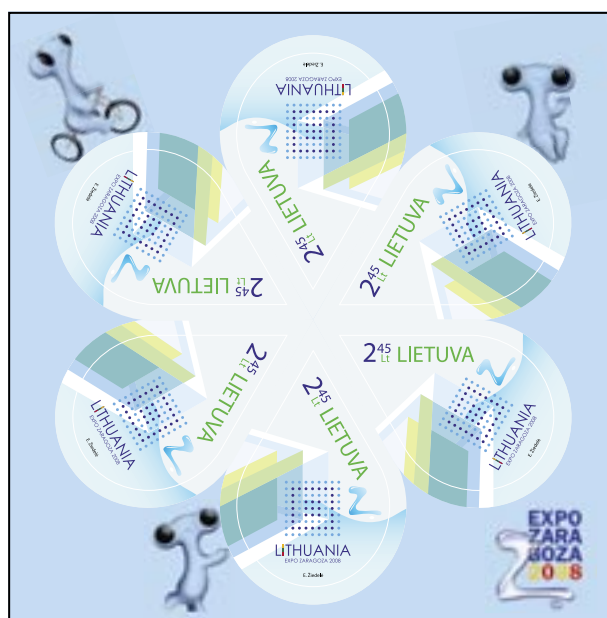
LITHUANIA
EXPO ZARAGOZA 2008
E. Zaidelis
$2^{45}$ Lt LIETUVA

LITHUANIA
EXPO ZARAGOZA 2008
E. Zaidelis
$2^{45}$ Lt LIETUVA

LITHUANIA
EXPO ZARAGOZA 2008
E. Zaidelis
$2^{45}$ Lt LIETUVA

LITHUANIA
EXPO ZARAGOZA 2008
E. Zaidelis
$2^{45}$ Lt LIETUVA

LITHUANIA
EXPO ZARAGOZA 2008
E. Zaidelis
$2^{45}$ Lt LIETUVA

LITHUANIA
EXPO ZARAGOZA 2008
E. Zaidelis
$2^{45}$ Lt LIETUVA

EXPO
ZARA
GOZA
2008